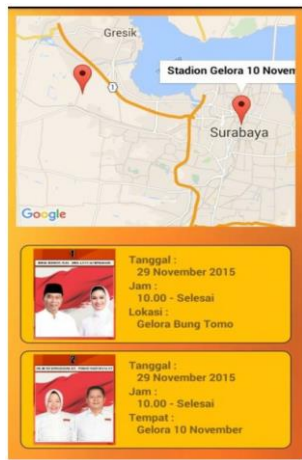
Gresik
1
Stadion Gelora 10 Novem
Surabaya
Google

1
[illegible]
Tanggal :
29 November 2015
Jam :
10.00 - Selesai
Lokasi :
Gelora Bung Tomo

2
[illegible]
Tanggal :
29 November 2015
Jam :
10.00 - Selesai
Tempat :
Gelora 10 November